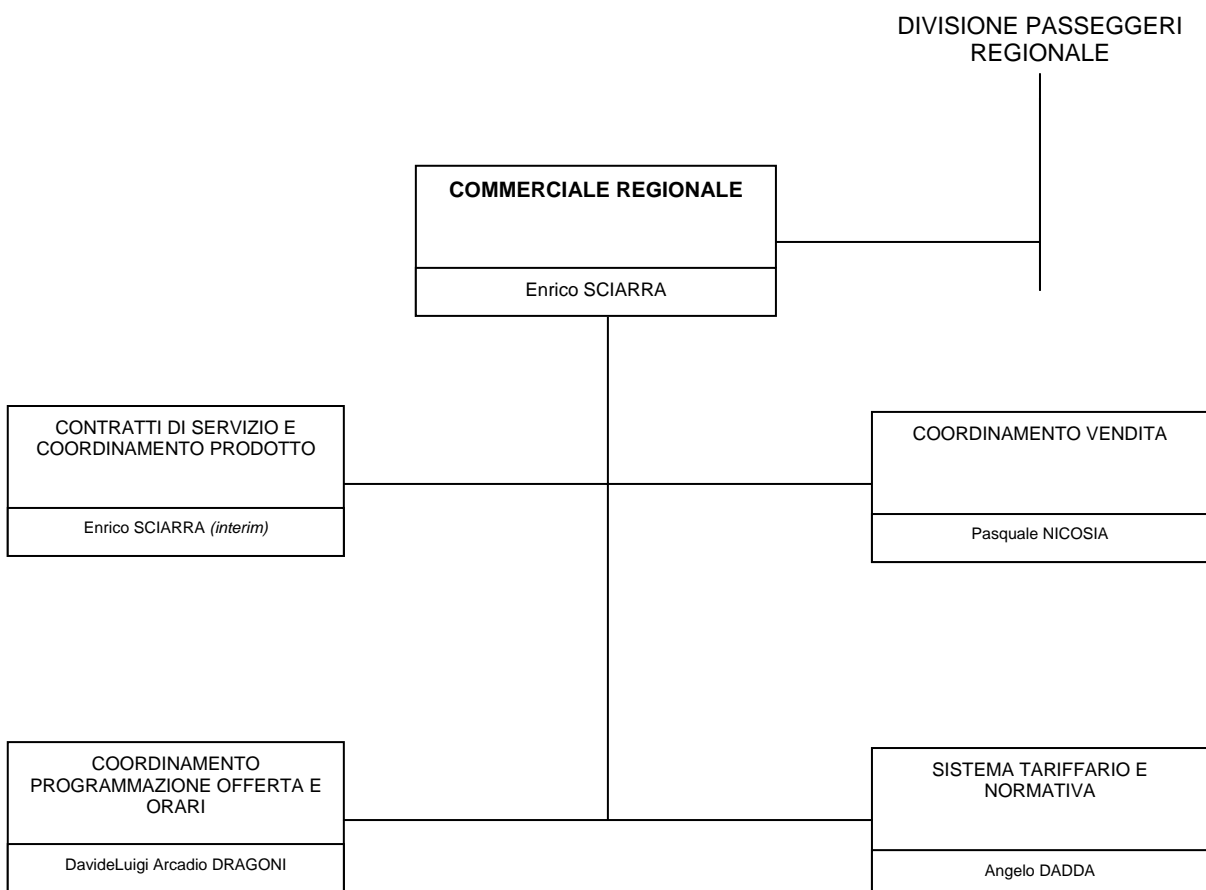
DIVISIONE PASSEGGERI REGIONALE

COMMERCIALE REGIONALE

Enrico SCIARRA

CONTRATTI DI SERVIZIO E COORDINAMENTO PRODOTTO

Enrico SCIARRA *(interim)*

COORDINAMENTO VENDITA

Pasquale NICOSIA

COORDINAMENTO PROGRAMMAZIONE OFFERTA E ORARI

DavideLuigi Arcadio DRAGONI

SISTEMA TARIFFARIO E NORMATIVA

Angelo DADDA